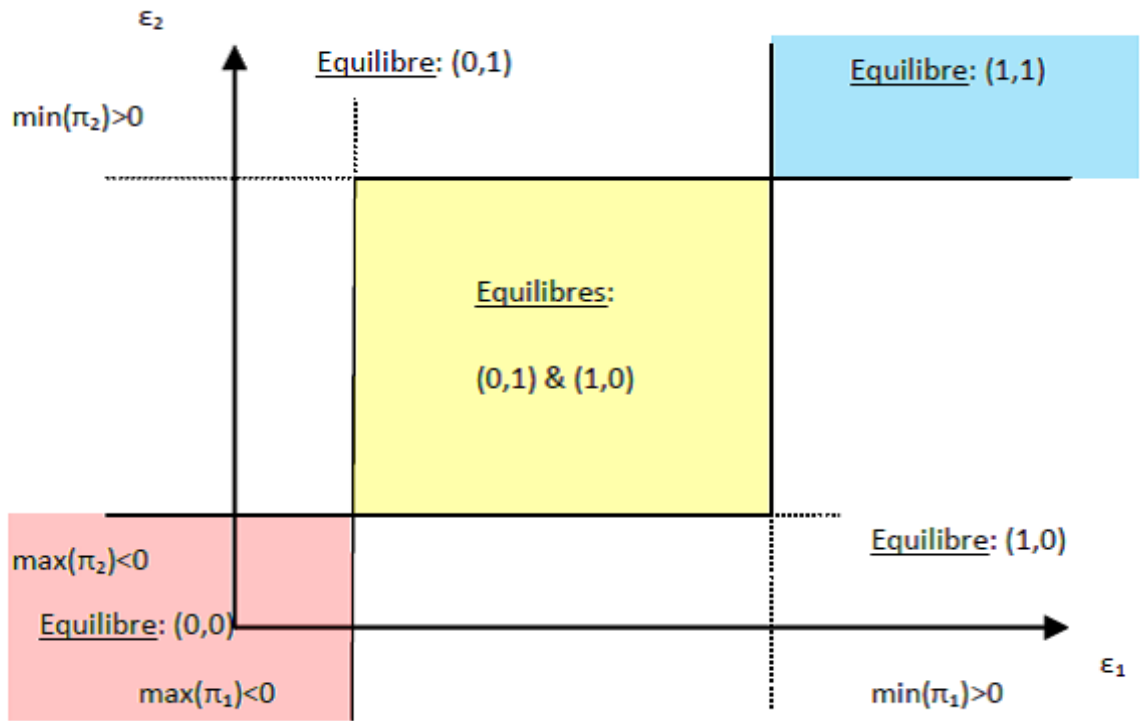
$\varepsilon_2$

Equilibre: (0,1)

Equilibre: (1,1)

$\min(\pi_2)>0$

Equilibres:

(0,1) & (1,0)

Equilibre: (1,0)

$\max(\pi_2)<0$

Equilibre: (0,0)

$\varepsilon_1$

$\max(\pi_1)<0$

$\min(\pi_1)>0$